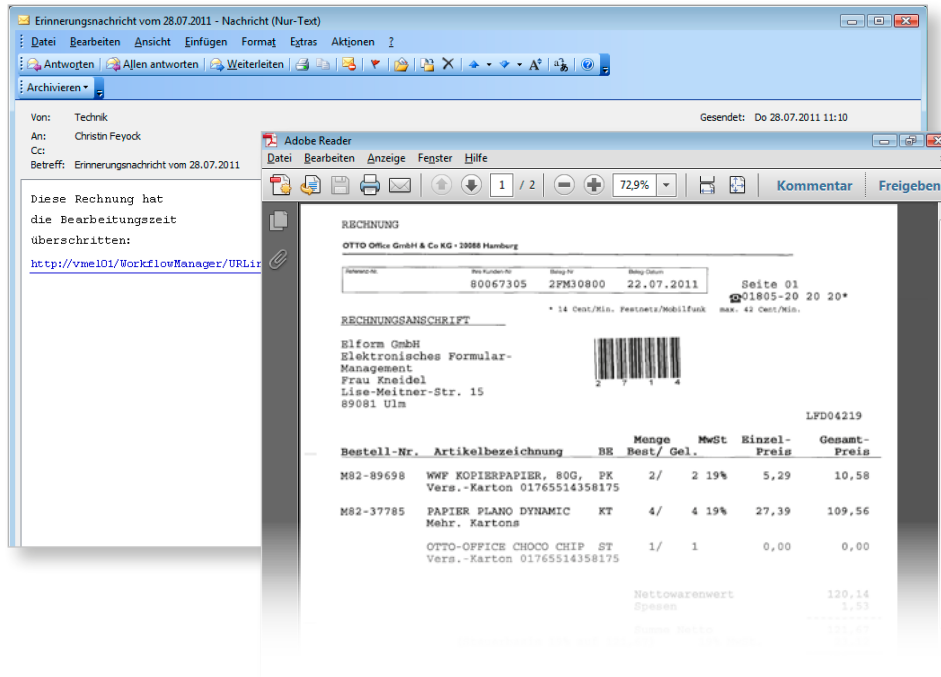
Erinnerungsnachricht vom 28.07.2011 - Nachricht (Nur-Text)

Datei Bearbeiten Ansicht Einfügen Format Extras Aktionen ?

Antworten | Allen antworten | Weiterleiten

Archivieren

Von: Technik
An: Christin Feyock
Cc:
Betreff: Erinnerungsnachricht vom 28.07.2011

Gesendet: Do 28.07.2011 11:10

Diese Rechnung hat die Bearbeitungszeit überschritten:

http://vmel01/WorkflowManager/URLin

Adobe Reader

Datei Bearbeiten Anzeige Fenster Hilfe

1 / 2 72,9%

Kommentar Freigeben

RECHNUNG

OTTO Office GmbH & Co KG • 20088 Hamburg

| Referenz-Nr. | Ihre Kunden-Nr. | Beleg-Nr. | Beleg-Datum |
|---|---|---|---|
| | 80067305 | 2FM30800 | 22.07.2011 |

Seite 01
01805-20 20 20*

* 14 Cent/Min. Festnetz/Mobilfunk max. 42 Cent/Min.

RECHNUNGSANSCHRIFT

Elform GmbH
Elektronisches Formular-Management
Frau Kneidel
Lise-Meitner-Str. 15
89081 Ulm

2 7 1 4

LFD04219

| Bestell-Nr. | Artikelbezeichnung | BE | Menge Best/ Gel. | MwSt | Einzel-Preis | Gesamt-Preis |
|---|---|---|---|---|---|---|
| M82-89698 | WWF KOPIERPAPIER, 80G, Vers.-Karton 01765514358175 | PK | 2/ 2 | 19% | 5,29 | 10,58 |
| M82-37785 | PAPIER PLANO DYNAMIC Mehr. Kartons | KT | 4/ 4 | 19% | 27,39 | 109,56 |
| | OTTO-OFFICE CHOCO CHIP Vers.-Karton 01765514358175 | ST | 1/ 1 | | 0,00 | 0,00 |

Nettowarenwert 120,14
Spesen 1,53
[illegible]